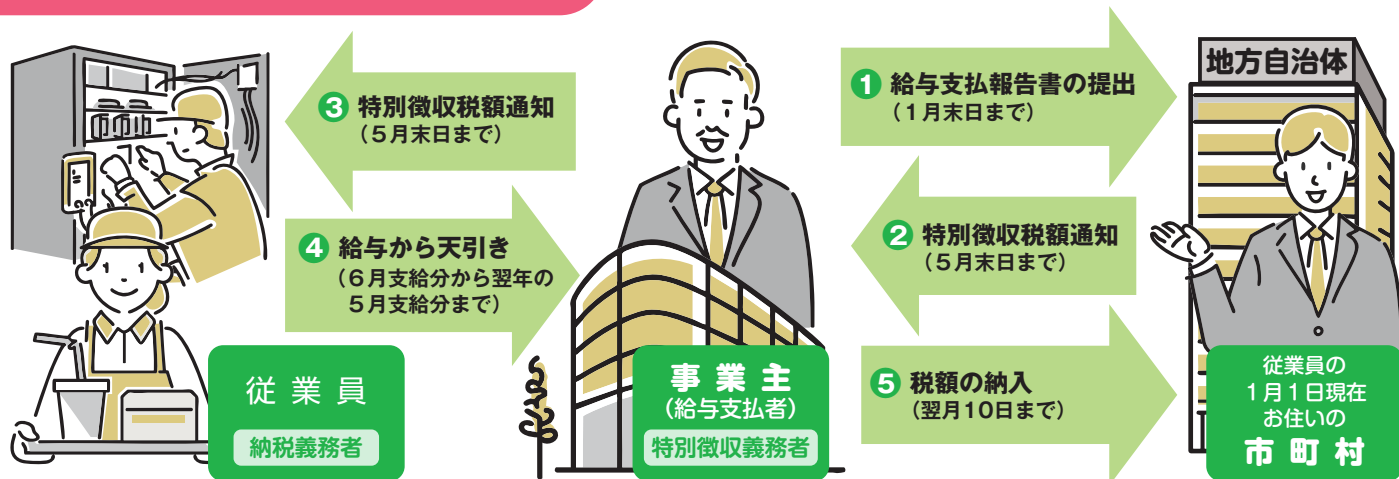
③ 特別徴収税額通知
（５月末日まで）

④ 給与から天引き
（６月支給分から翌年の５月支給分まで）

従業員
納税義務者

事業主
（給与支払者）
特別徴収義務者

① 給与支払報告書の提出
（１月末日まで）

② 特別徴収税額通知
（５月末日まで）

⑤ 税額の納入
（翌月10日まで）

地方自治体

従業員の
１月１日現在
お住いの
市町村